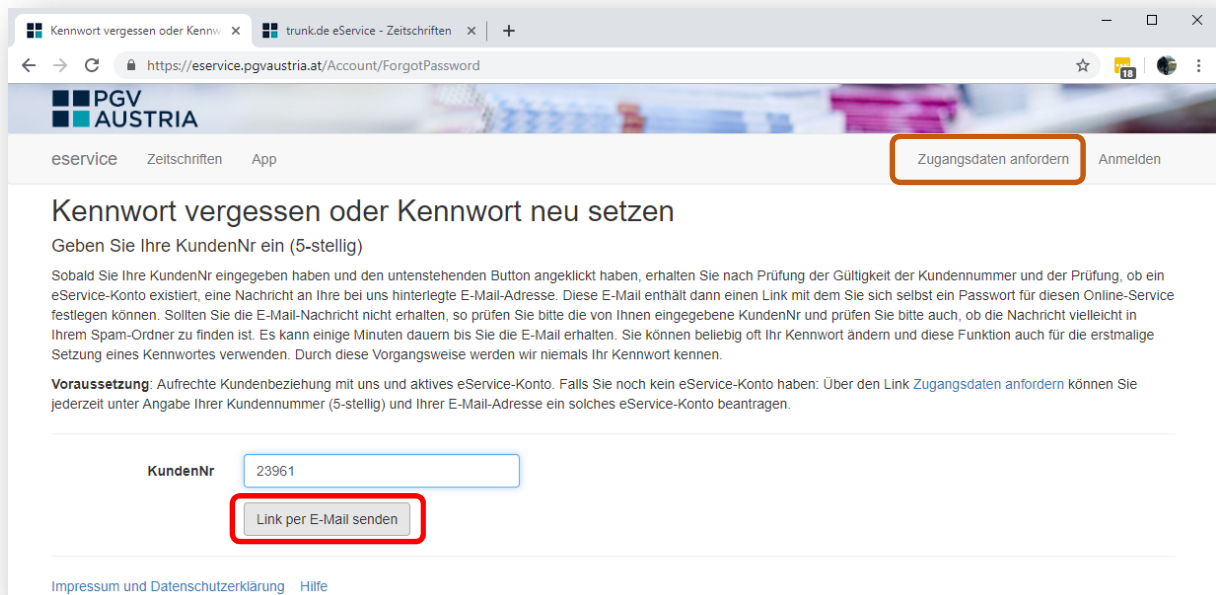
Kennwort vergessen oder Kennw ×
trunk.de eService - Zeitschriften ×
+

https://eservice.pgvaustria.at/Account/ForgotPassword

18

PGV AUSTRIA

eservice Zeitschriften App

Zugangsdaten anfordern Anmelden

Kennwort vergessen oder Kennwort neu setzen

Geben Sie Ihre KundenNr ein (5-stellig)

Sobald Sie Ihre KundenNr eingegeben haben und den untenstehenden Button angeklickt haben, erhalten Sie nach Prüfung der Gültigkeit der Kundennummer und der Prüfung, ob ein eService-Konto existiert, eine Nachricht an Ihre bei uns hinterlegte E-Mail-Adresse. Diese E-Mail enthält dann einen Link mit dem Sie sich selbst ein Passwort für diesen Online-Service festlegen können. Sollten Sie die E-Mail-Nachricht nicht erhalten, so prüfen Sie bitte die von Ihnen eingegebene KundenNr und prüfen Sie bitte auch, ob die Nachricht vielleicht in Ihrem Spam-Ordner zu finden ist. Es kann einige Minuten dauern bis Sie die E-Mail erhalten. Sie können beliebig oft Ihr Kennwort ändern und diese Funktion auch für die erstmalige Setzung eines Kennwortes verwenden. Durch diese Vorgangsweise werden wir niemals Ihr Kennwort kennen.

**Voraussetzung**: Aufrechte Kundenbeziehung mit uns und aktives eService-Konto. Falls Sie noch kein eService-Konto haben: Über den Link Zugangsdaten anfordern können Sie jederzeit unter Angabe Ihrer Kundennummer (5-stellig) und Ihrer E-Mail-Adresse ein solches eService-Konto beantragen.

KundenNr 23961

Link per E-Mail senden

Impressum und Datenschutzerklärung Hilfe